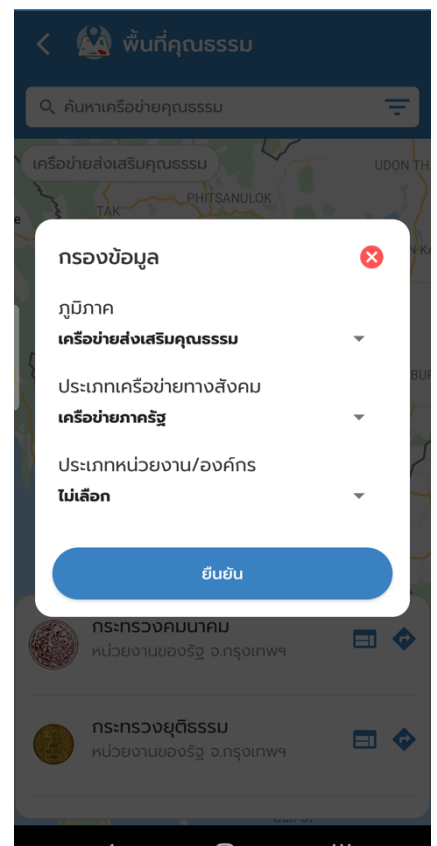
พื้นที่คุณธรรม

ค้นหาเครือข่ายคุณธรรม

เครือข่ายส่งเสริมคุณธรรม

UDON TH

TAK

PHITSANULOK

กรองข้อมูล

ภูมิภาค
เครือข่ายส่งเสริมคุณธรรม

ประเภทเครือข่ายทางสังคม
เครือข่ายภาครัฐ

ประเภทหน่วยงาน/องค์กร
ไม่เลือก

ยืนยัน

กระทรวงคมนาคม
หน่วยงานของรัฐ จ.กรุงเทพฯ

กระทรวงยุติธรรม
หน่วยงานของรัฐ จ.กรุงเทพฯ